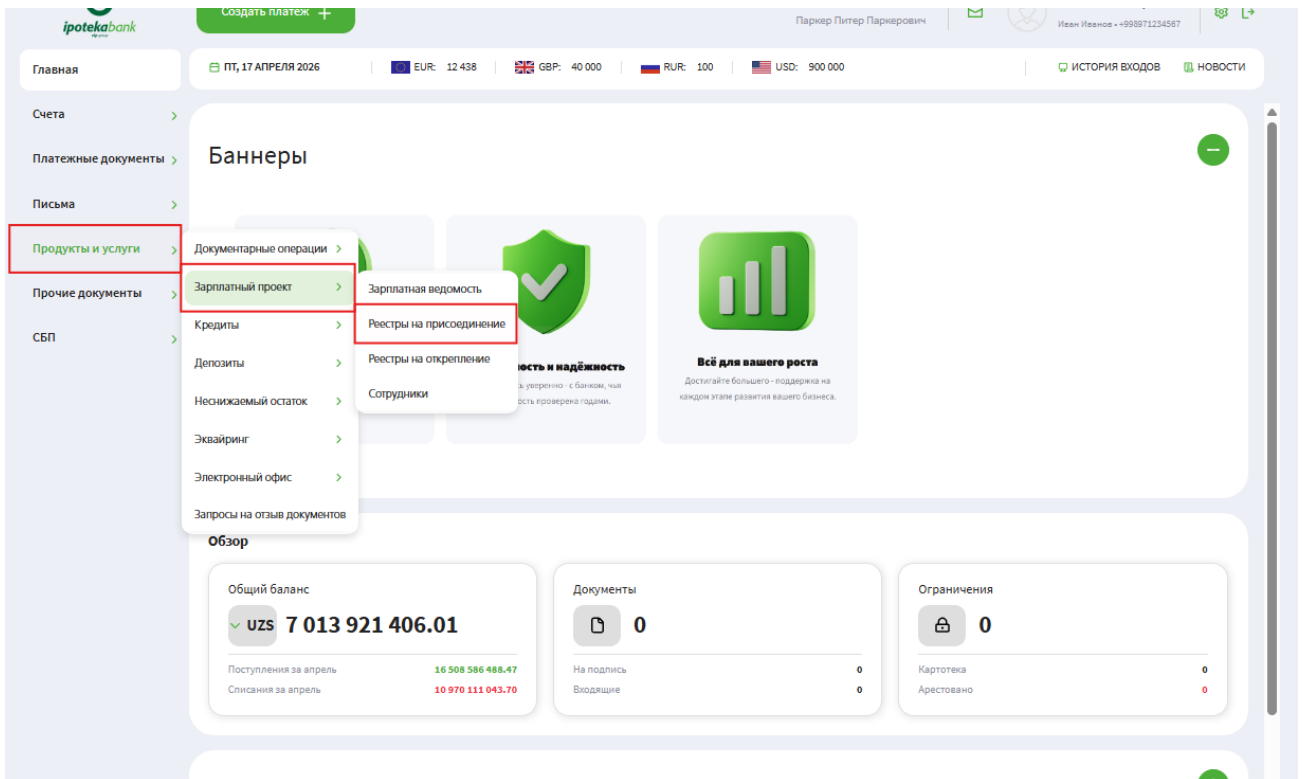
ipotekabank

Создать платеж +

Паркер Питер Паркерович

Иван Иванов • +998971234567

Главная

ПТ, 17 АПРЕЛЯ 2026 | EUR: 12 438 | GBP: 40 000 | RUR: 100 | USD: 900 000

ИСТОРИЯ ВХОДОВ | НОВОСТИ

Счета

Платежные документы

Письма

Продукты и услуги

Прочие документы

СБП

Баннеры

Документарные операции

Зарплатный проект

Кредиты

Депозиты

Неснижаемый остаток

Эквайринг

Электронный офис

Запросы на отзыв документов

Зарплатная ведомость

Реестры на присоединение

Реестры на открепление

Сотрудники

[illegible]ость и надёжность

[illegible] уверенно - с банком, чья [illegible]ость проверена годами.

Всё для вашего роста

Достигайте большего - поддержка на каждом этапе развития вашего бизнеса.

Обзор

Общий баланс

UZS 7 013 921 406.01

Поступления за апрель 16 508 586 488.47

Списания за апрель 10 970 111 043.70

Документы

0

На подпись 0

Входящие 0

Ограничения

0

Картотека 0

Арестовано 0